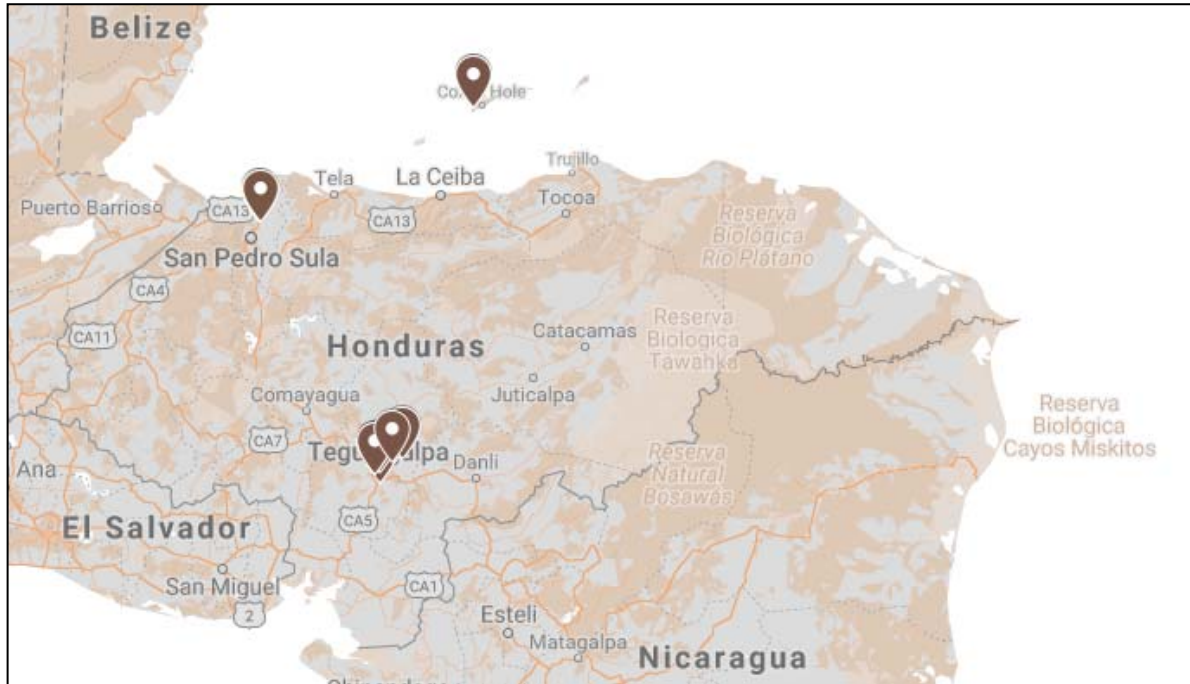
Belize

Co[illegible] Hole

Trujillo

Tela

La Ceiba

Puerto Barrios

CA13

CA13

Tocoa

Reserva Biológica Río Plátano

San Pedro Sula

CA4

CA11

Catacamas

Reserva Biologica Tawahka

Honduras

Juticalpa

Comayagua

CA7

Teg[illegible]alpa

Danli

Reserva Natural Bosawas

Reserva Biológica Cayos Miskitos

Ana

El Salvador

CA5

San Miguel

2

CA1

Esteli

Matagalpa

Nicaragua